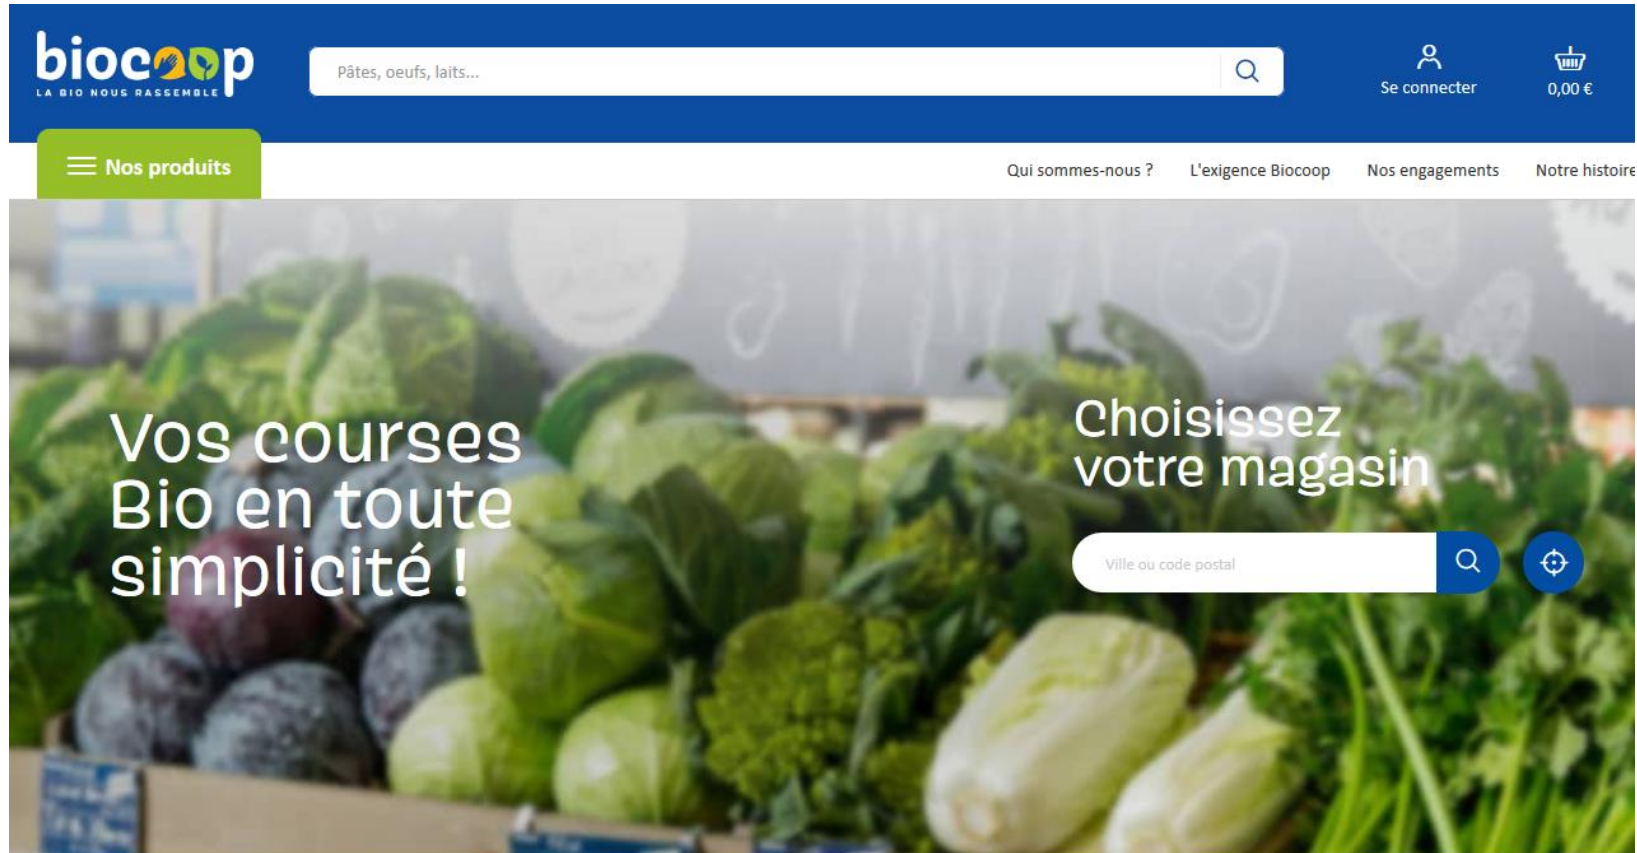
biocoop
LA BIO NOUS RASSEMBLE

Pâtes, oeufs, laits...

Se connecter

0,00 €

Nos produits

Qui sommes-nous ? L'exigence Biocoop Nos engagements Notre histoire

Vos courses Bio en toute simplicité !

Choisissez votre magasin

Ville ou code postal